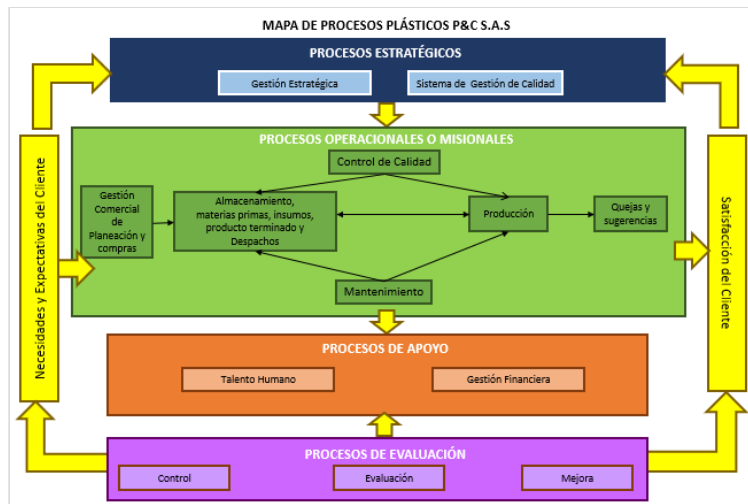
MAPA DE PROCESOS PLÁSTICOS P&C S.A.S

PROCESOS ESTRATÉGICOS

Gestión Estratégica

Sistema de Gestión de Calidad

PROCESOS OPERACIONALES O MISIONALES

Control de Calidad

Gestión Comercial de Planeación y compras

Almacenamiento, materias primas, insumos, producto terminado y Despachos

Producción

Quejas y sugerencias

Mantenimiento

Necesidades y Expectativas del Cliente

Satisfacción del Cliente

PROCESOS DE APOYO

Talento Humano

Gestión Financiera

PROCESOS DE EVALUACIÓN

Control

Evaluación

Mejora